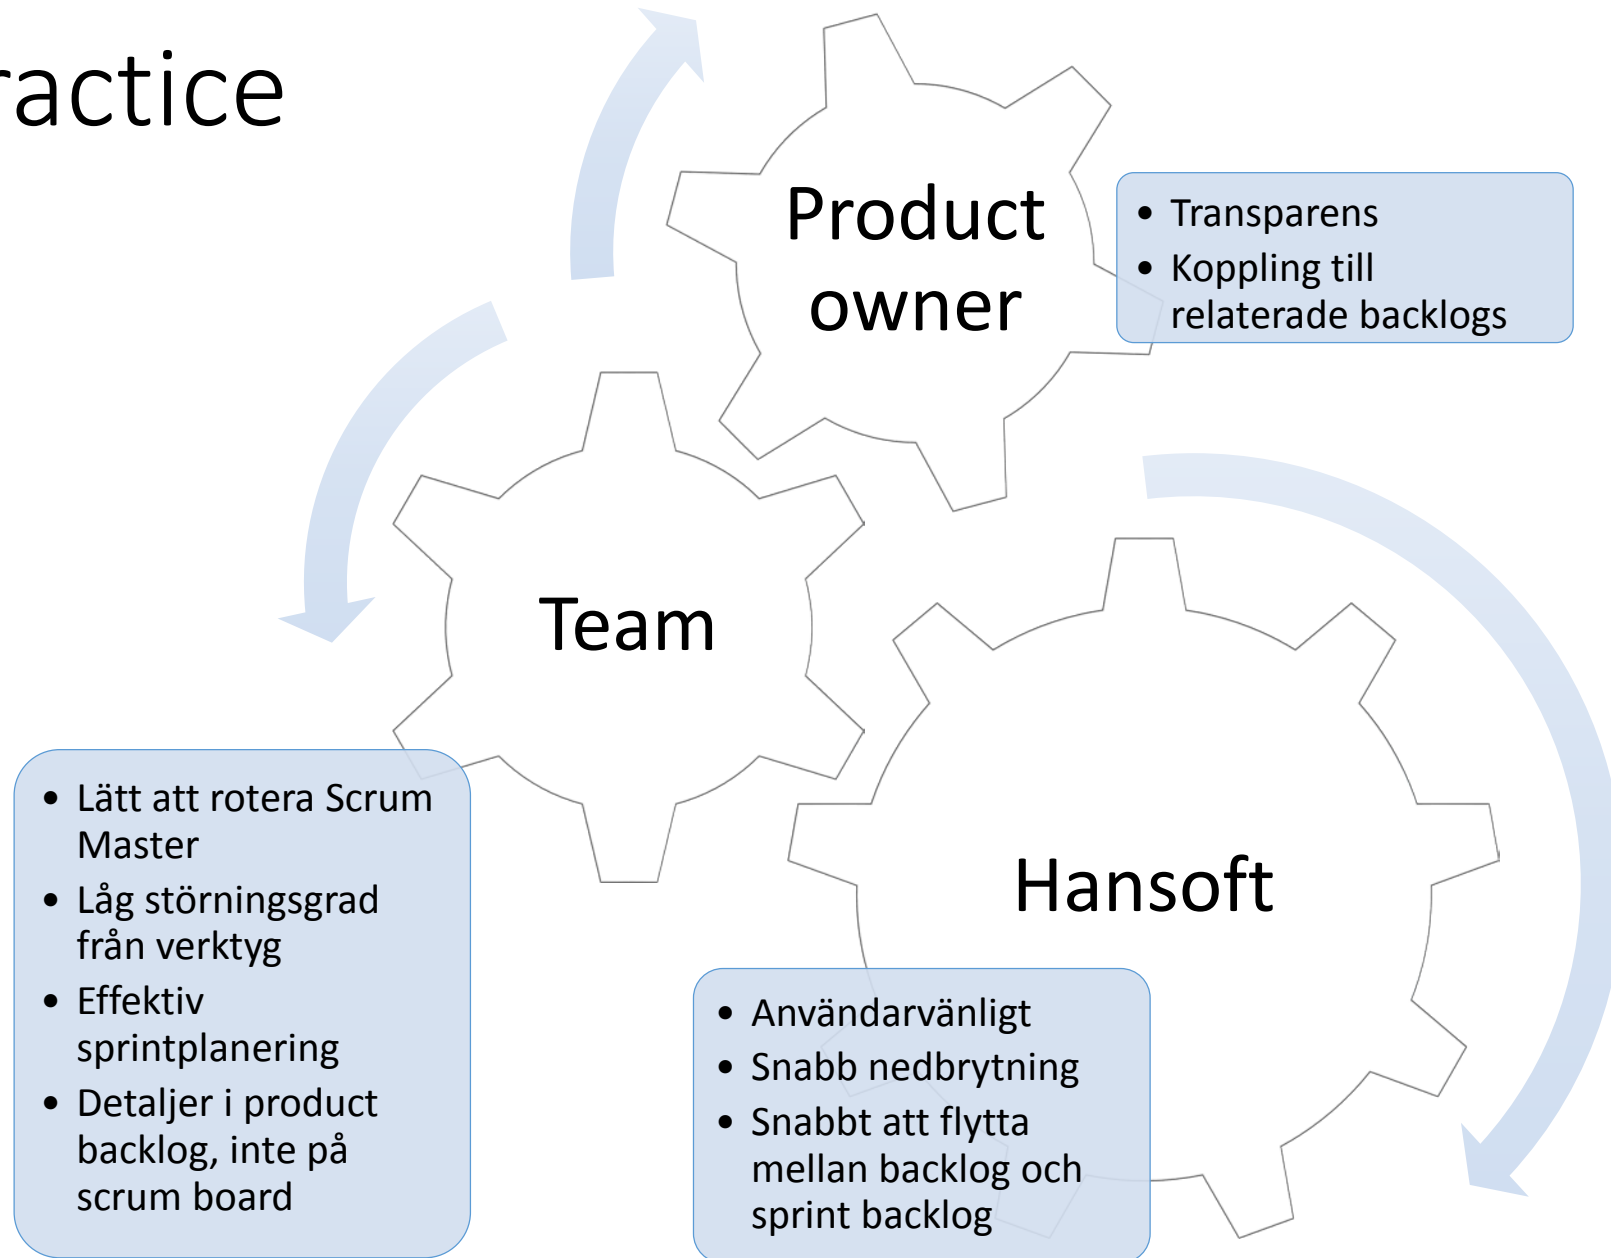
ractice

Product owner

- Transparens
- Koppling till relaterade backlogs

Team

Hansoft

- Lätt att rotera Scrum Master
- Låg störningsgrad från verktyg
- Effektiv sprintplanering
- Detaljer i product backlog, inte på scrum board

- Användarvänligt
- Snabb nedbrytning
- Snabbt att flytta mellan backlog och sprint backlog